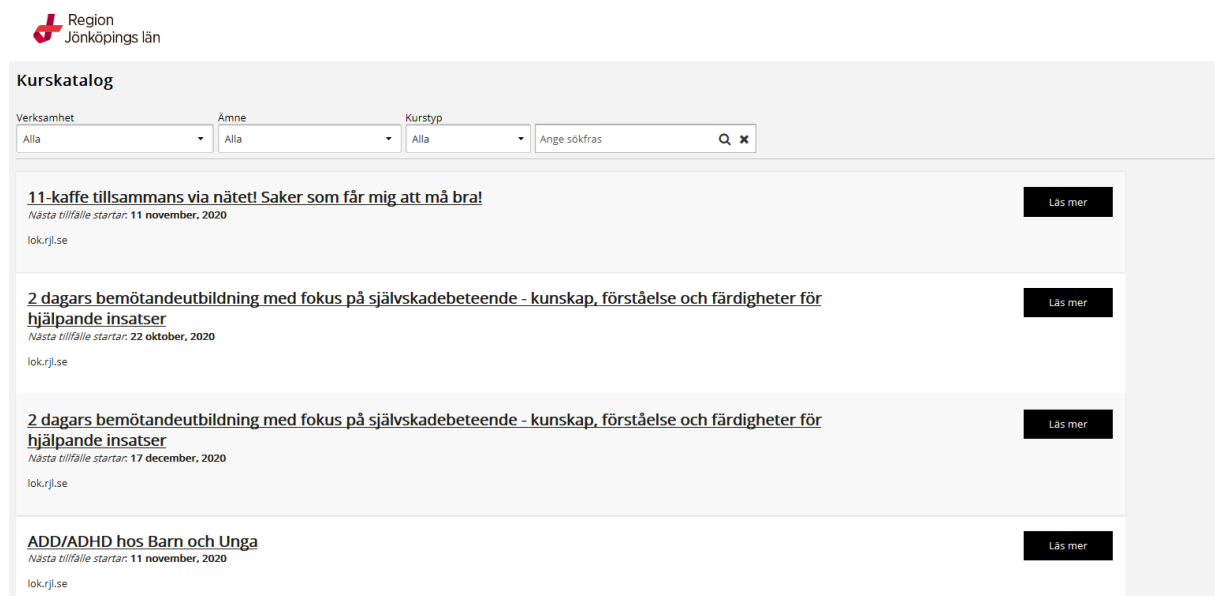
Region Jönköpings län

Kurskatalog

Verksamhet
Alla

Ämne
Alla

Kurstyp
Alla

Ange sökfras

11-kaffe tillsammans via nätet! Saker som får mig att må bra!
Nästa tillfälle startar: 11 november, 2020

lok.rjl.se

Läs mer

2 dagars bemötandeutbildning med fokus på självskadebeteende - kunskap, förståelse och färdigheter för hjälpande insatser
Nästa tillfälle startar: 22 oktober, 2020

lok.rjl.se

Läs mer

2 dagars bemötandeutbildning med fokus på självskadebeteende - kunskap, förståelse och färdigheter för hjälpande insatser
Nästa tillfälle startar: 17 december, 2020

lok.rjl.se

Läs mer

ADD/ADHD hos Barn och Unga
Nästa tillfälle startar: 11 november, 2020

lok.rjl.se

Läs mer